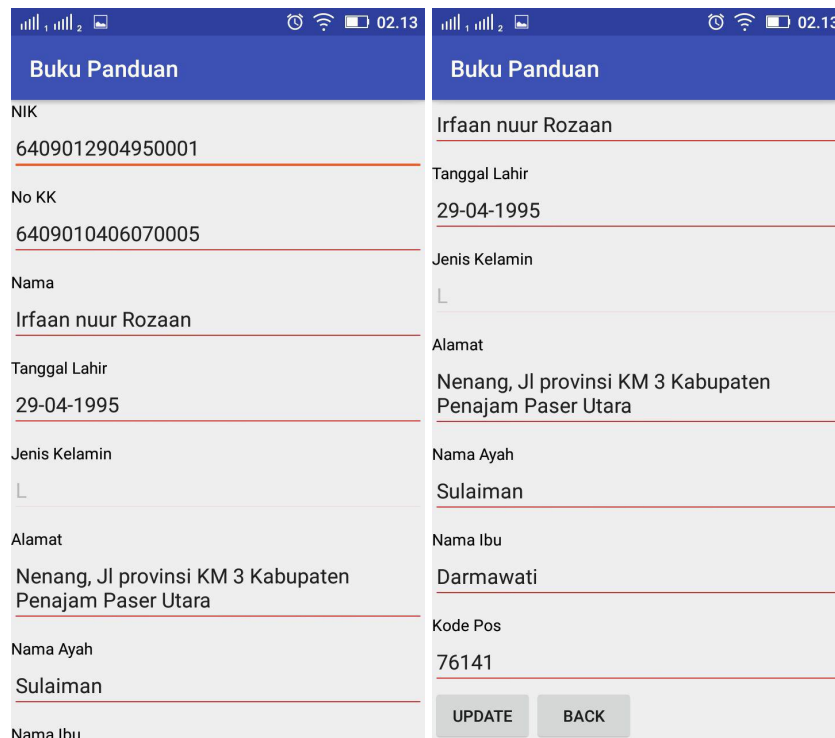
02.13

Buku Panduan

NIK
6409012904950001

No KK
6409010406070005

Nama
Irfaan nuur Rozaan

Tanggal Lahir
29-04-1995

Jenis Kelamin
L

Alamat
Nenang, Jl provinsi KM 3 Kabupaten Penajam Paser Utara

Nama Ayah
Sulaiman

Nama Ibu

02.13

Buku Panduan

Irfaan nuur Rozaan

Tanggal Lahir
29-04-1995

Jenis Kelamin
L

Alamat
Nenang, Jl provinsi KM 3 Kabupaten Penajam Paser Utara

Nama Ayah
Sulaiman

Nama Ibu
Darmawati

Kode Pos
76141

UPDATE
BACK